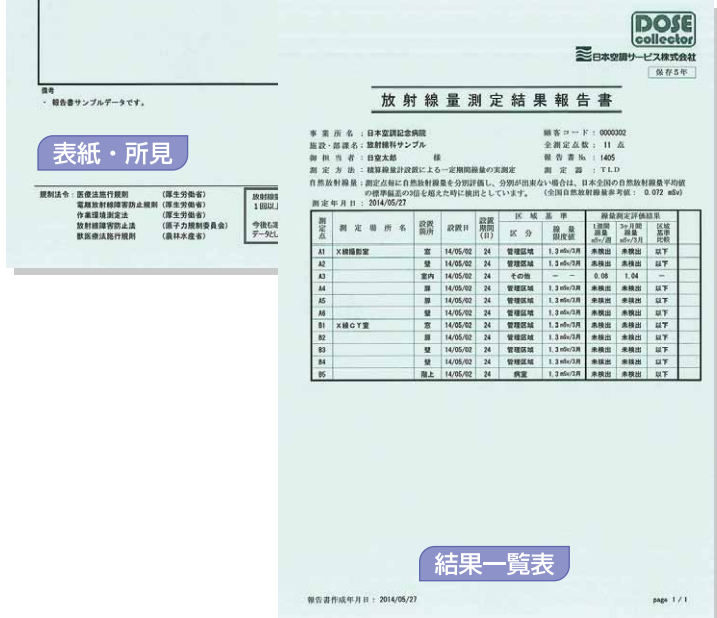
備考
・ 報告書サンプルデータです。

表紙・所見

規制法令：医療法施行規則　　（厚生労働省）
電離放射線障害防止規則　（厚生労働省）
作業環境測定法　　（厚生労働省）
放射線障害防止法　　（原子力規制委員会）
獣医療法施行規則　　（農林水産省）

放射線
1回以
今後も
データ

DOSE collector
日本空調サービス株式会社
保存5年

放射線量測定結果報告書

事業所名：日本空調記念病院
施設・部署名：放射線科サンプル
御担当者：日空太郎　様
測定方法：積算線量計設置による一定期間線量の実測定
自然放射線量：測定点毎に自然放射線量を分別評価し、分別が出来ない場合は、日本全国の自然放射線量平均値の標準偏差の3倍を超えた時に検出としています。（全国自然放射線量参考値：0.072 mSv）
測定年月日：2014/05/27

顧客コード：0000302
全測定点数：11 点
報告書No.：1405
測定器：TLD

| 測定点 | 測定場所名 | 設置箇所 | 設置日 | 設置期間(日) | 区域基準 区分 | 線量限度値 | 1週間線量 mSv/週 | 3ヶ月間線量 mSv/3月 | 区域基準比較 |
|---|---|---|---|---|---|---|---|---|---|
| A1 | X線撮影室 | 室 | 14/05/02 | 24 | 管理区域 | 1.3 mSv/3月 | 未検出 | 未検出 | 以下 |
| A2 | | 壁 | 14/05/02 | 24 | 管理区域 | 1.3 mSv/3月 | 未検出 | 未検出 | 以下 |
| A3 | | 室内 | 14/05/02 | 24 | その他 | ー　ー | 0.08 | 1.04 | ー |
| A4 | | 扉 | 14/05/02 | 24 | 管理区域 | 1.3 mSv/3月 | 未検出 | 未検出 | 以下 |
| A5 | | 扉 | 14/05/02 | 24 | 管理区域 | 1.3 mSv/3月 | 未検出 | 未検出 | 以下 |
| A6 | | 壁 | 14/05/02 | 24 | 管理区域 | 1.3 mSv/3月 | 未検出 | 未検出 | 以下 |
| B1 | X線CT室 | 窓 | 14/05/02 | 24 | 管理区域 | 1.3 mSv/3月 | 未検出 | 未検出 | 以下 |
| B2 | | 扉 | 14/05/02 | 24 | 管理区域 | 1.3 mSv/3月 | 未検出 | 未検出 | 以下 |
| B3 | | 壁 | 14/05/02 | 24 | 管理区域 | 1.3 mSv/3月 | 未検出 | 未検出 | 以下 |
| B4 | | 壁 | 14/05/02 | 24 | 管理区域 | 1.3 mSv/3月 | 未検出 | 未検出 | 以下 |
| B5 | | 階上 | 14/05/02 | 24 | 病室 | 1.3 mSv/3月 | 未検出 | 未検出 | 以下 |

結果一覧表

報告書作成年月日：2014/05/27

page 1 / 1